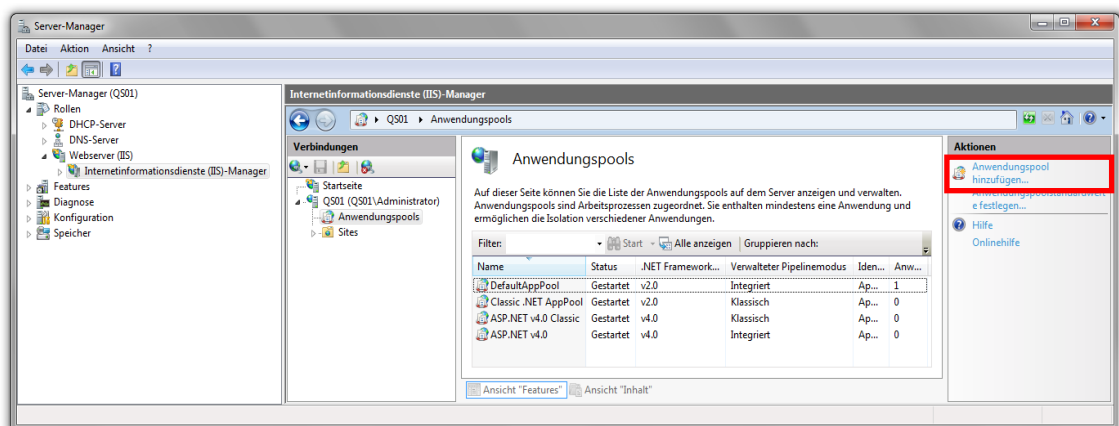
Server-Manager

Datei Aktion Ansicht ?

Server-Manager (QS01)
Rollen
DHCP-Server
DNS-Server
Webserver (IIS)
Internetinformationsdienste (IIS)-Manager
Features
Diagnose
Konfiguration
Speicher

Internetinformationsdienste (IIS)-Manager

QS01 ▸ Anwendungspools

Verbindungen

Startseite
QS01 (QS01\Administrator)
Anwendungspools
Sites

Anwendungspools

Auf dieser Seite können Sie die Liste der Anwendungspools auf dem Server anzeigen und verwalten. Anwendungspools sind Arbeitsprozessen zugeordnet. Sie enthalten mindestens eine Anwendung und ermöglichen die Isolation verschiedener Anwendungen.

Filter: Start Alle anzeigen Gruppieren nach:

| Name | Status | .NET Framework... | Verwalteter Pipelinemodus | Iden... | Anw... |
|---|---|---|---|---|---|
| DefaultAppPool | Gestartet | v2.0 | Integriert | Ap... | 1 |
| Classic .NET AppPool | Gestartet | v2.0 | Klassisch | Ap... | 0 |
| ASP.NET v4.0 Classic | Gestartet | v4.0 | Klassisch | Ap... | 0 |
| ASP.NET v4.0 | Gestartet | v4.0 | Integriert | Ap... | 0 |

Ansicht "Features" Ansicht "Inhalt"

Aktionen
Anwendungspool hinzufügen...
Anwendungspoolstandardwerte festlegen...
Hilfe
Onlinehilfe